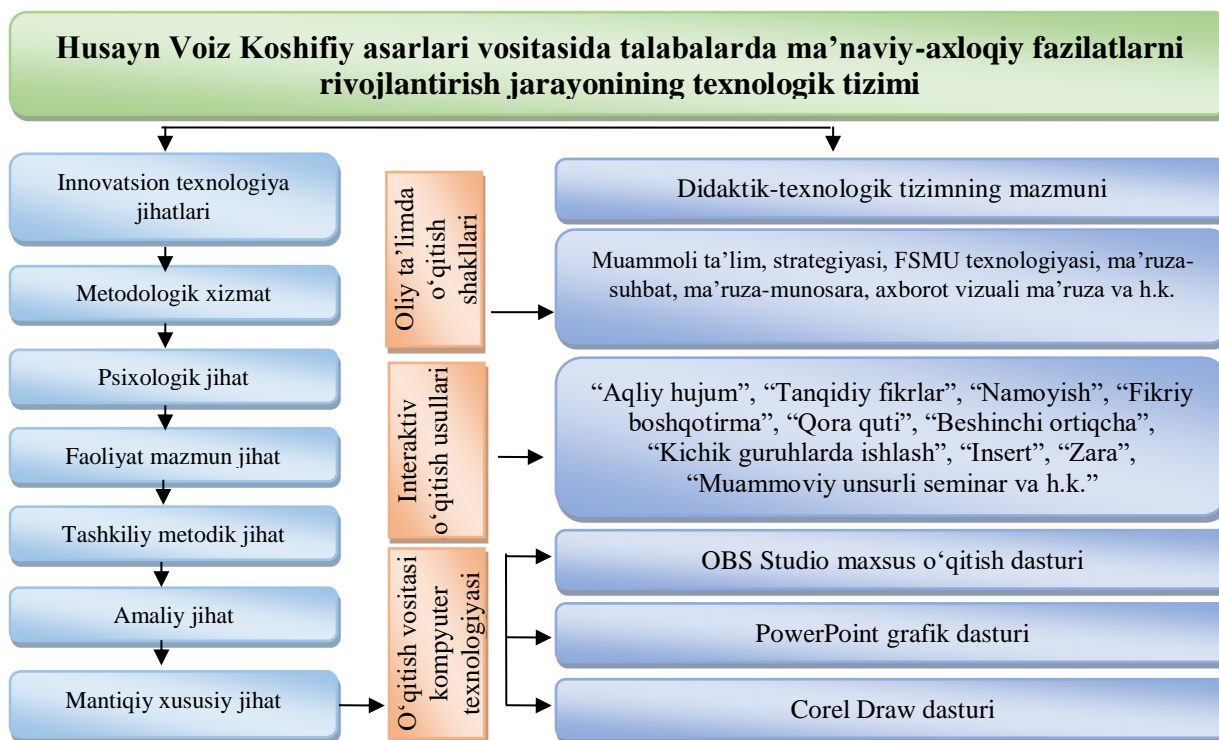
Husayn Voiz Koshifiy asarlari vositasida talabalarda ma’naviy-axloqiy fazilatlarni rivojlantirish jarayonining texnologik tizimi

Innovatsion texnologiya jihatlari

Metodologik xizmat

Psixologik jihat

Faoliyat mazmun jihat

Tashkiliy metodik jihat

Amaliy jihat

Mantiqiy xususiy jihat

Oliy ta’limda o‘qitish shakllari

Interaktiv o‘qitish usullari

O‘qitish vositasi kompyuter texnologiyasi

Didaktik-texnologik tizimning mazmuni

Muammoli ta’lim, strategiyasi, FSMU texnologiyasi, ma’ruza-suhbat, ma’ruza-munosara, axborot vizuali ma’ruza va h.k.

“Aqliy hujum”, “Tanqidiy fikrlar”, “Namoyish”, “Fikriy boshqotirma”, “Qora quti”, “Beshinchi ortiqcha”, “Kichik guruhlarda ishlash”, “Insert”, “Zara”, “Muammoviy unsurli seminar va h.k.”

OBS Studio maxsus o‘qitish dasturi

PowerPoint grafik dasturi

Corel Draw dasturi